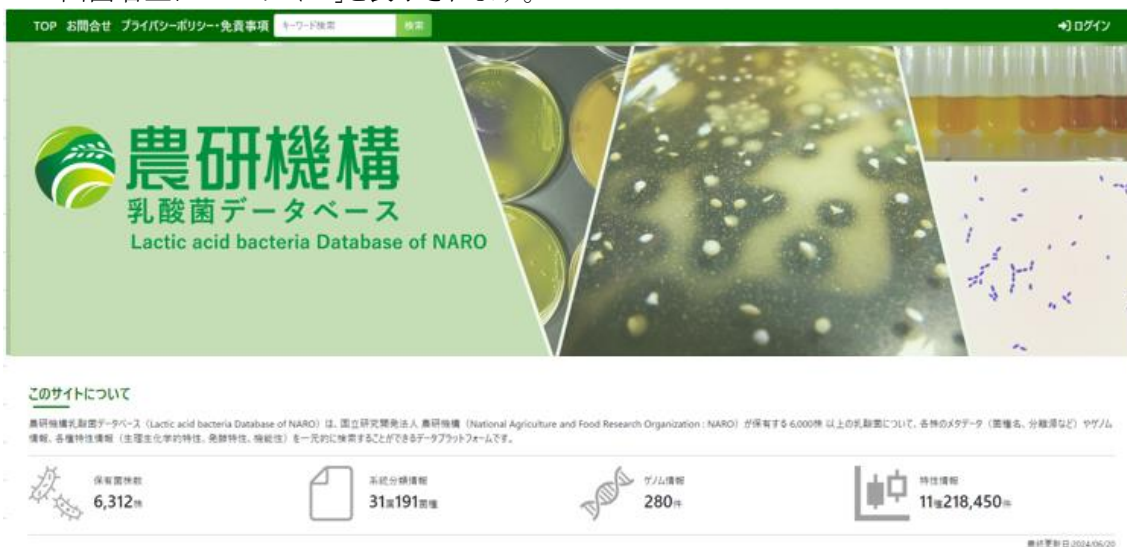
TOP お問合せ プライバシーポリシー・免責事項 キーワード検索 検索

ログイン

農研機構
乳酸菌データベース
Lactic acid bacteria Database of NARO

このサイトについて

農研機構乳酸菌データベース（Lactic acid bacteria Database of NARO）は、国立研究開発法人 農研機構（National Agriculture and Food Research Organization : NARO）が保有する6,000株 以上の乳酸菌について、各株のメタデータ（菌種名、分離源など）やゲノム情報、各種特性情報（生理生化学的特性、発酵特性、機能性）を一元的に検索することができるデータプラットフォームです。

保有菌株数
6,312株

系統分類情報
31属191菌種

ゲノム情報
280件

特性情報
11種218,450件

最終更新日:2024/06/20